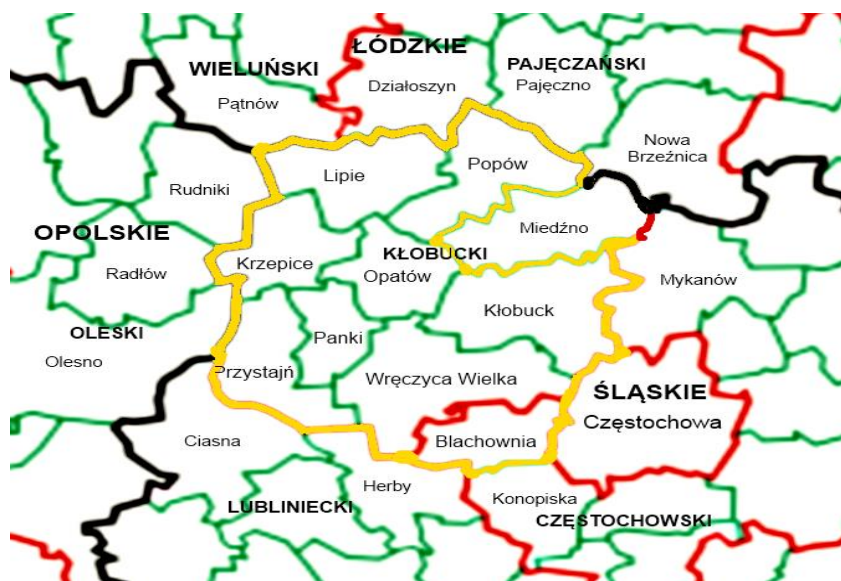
ŁÓDZKIE
WIELUŃSKI
PAJĘCZAŃSKI
Działoszyn
Pajęczno
Pątnów
Nowa Brzeźnica
Popów
Lipie
Rudniki
Miedźno
OPOLSKIE
KŁOBUCKI
Krzepice
Opatów
Radłów
Mykanów
Kłobuck
OLESKI
Panki
Olesno
Przystajń
ŚLĄSKIE
Wręczyca Wielka
Częstochowa
Ciasna
Blachownia
Herby
Konopiska
LUBLINIECKI
CZĘSTOCHOWSKI